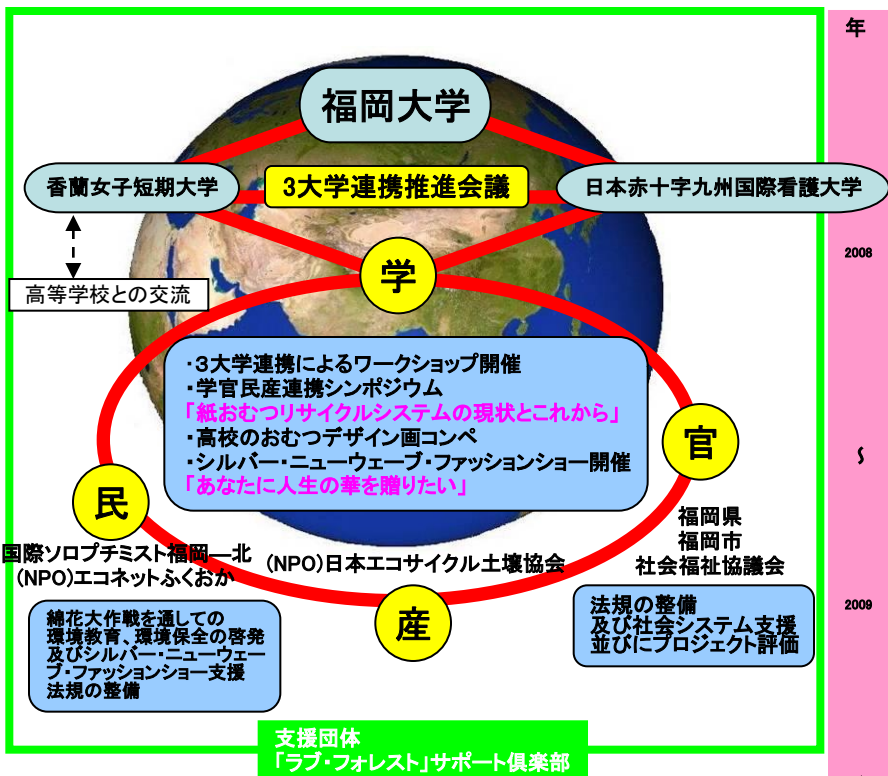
福岡大学

香蘭女子短期大学

3大学連携推進会議

日本赤十字九州国際看護大学

高等学校との交流

学

・3大学連携によるワークショップ開催
・学官民産連携シンポジウム
「紙おむつリサイクルシステムの現状とこれから」
・高校のおむつデザイン画コンペ
・シルバー・ニューウェーブ・ファッションショー開催
「あなたに人生の華を贈りたい」

官

民

福岡県
福岡市
社会福祉協議会

国際ソロプチミスト福岡―北
(NPO)エコネットふくおか

(NPO)日本エコサイクル土壌協会

産

綿花大作戦を通しての環境教育、環境保全の啓発及びシルバー・ニューウェーブ・ファッションショー支援
法規の整備

法規の整備
及び社会システム支援
並びにプロジェクト評価

支援団体
「ラブ・フォレスト」サポート倶楽部

年

2008

〜

2009